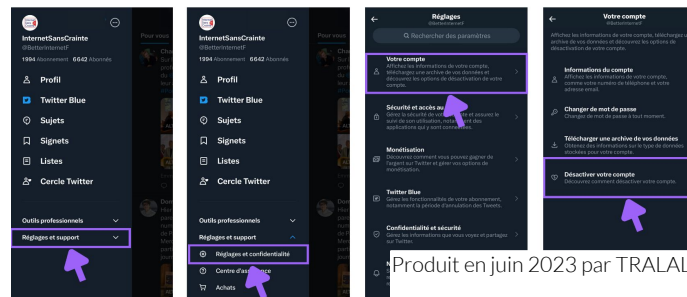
InternetSansCrainte
@BetterInternetF
1994 Abonnement 6642 Abonnés

Profil
Twitter Blue
Sujets
Signets
Listes
Cercle Twitter

Outils professionnels
Réglages et support

InternetSansCrainte
@BetterInternetF
1994 Abonnement 6642 Abonnés

Profil
Twitter Blue
Sujets
Signets
Listes
Cercle Twitter

Outils professionnels
Réglages et support
Réglages et confidentialité
Centre d'ass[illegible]
Achats

Réglages
@BetterInternetF
Rechercher des paramètres

Votre compte
Affichez les informations de votre compte, téléchargez une archive de vos données et découvrez les options de désactivation de votre compte.

Sécurité et accès au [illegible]
Gérez la sécurité de votre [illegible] et assurez le suivi de son utilisation, notamment des applications qui y sont connectées.

Monétisation
Découvrez comment vous pouvez gagner de l'argent sur Twitter et gérez vos options de monétisation.

Twitter Blue
Gérez les fonctionnalités de votre abonnement, notamment la période d'annulation des Tweets.

Confidentialité et sécurité
Gérez les informations que vous voyez et partagez sur Twitter.

Votre compte
Affichez les informations de votre compte, téléchargez une archive de vos données et découvrez les options de désactivation de votre compte.

Informations du compte
Affichez les informations de votre compte, comme votre numéro de téléphone et votre adresse email.

Changer de mot de passe
Changez de mot de passe à tout moment.

Télécharger une archive de vos données
Obtenez des informations sur le type de données stockées pour votre compte.

Désactiver votre compte
Découvrez comment désactiver votre compte.

Produit en juin 2023 par TRALAL